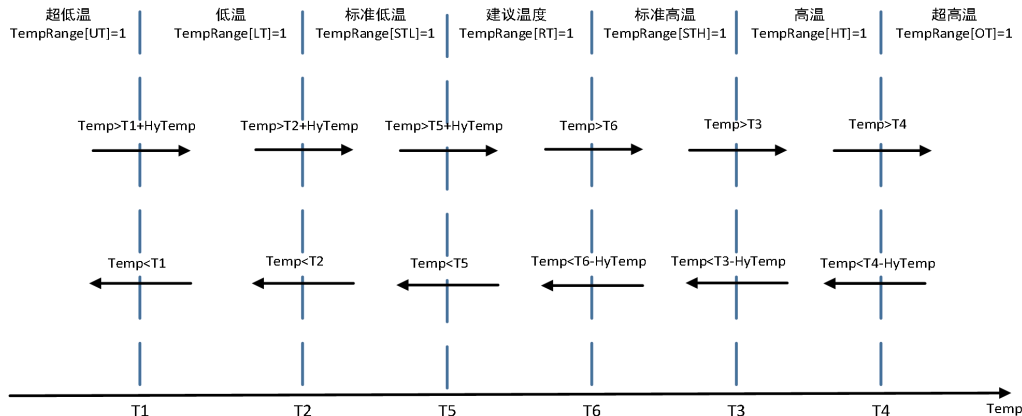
超低温
TempRange[UT]=1

低温
TempRange[LT]=1

标准低温
TempRange[STL]=1

建议温度
TempRange[RT]=1

标准高温
TempRange[STH]=1

高温
TempRange[HT]=1

超高温
TempRange[OT]=1

Temp>T1+HyTemp

Temp>T2+HyTemp

Temp>T5+HyTemp

Temp>T6

Temp>T3

Temp>T4

Temp<T1

Temp<T2

Temp<T5

Temp<T6-HyTemp

Temp<T3-HyTemp

Temp<T4-HyTemp

T1

T2

T5

T6

T3

T4

Temp